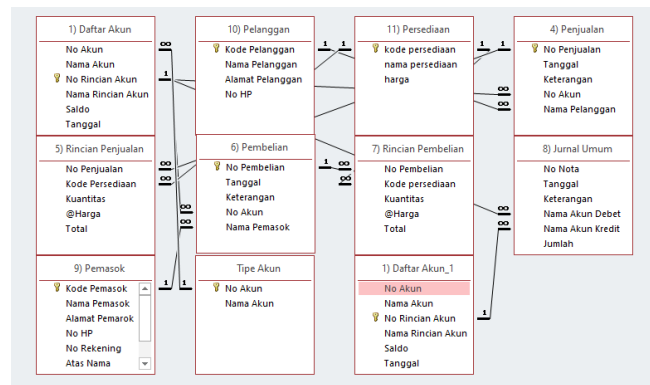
1) Daftar Akun
No Akun
Nama Akun
No Rincian Akun
Nama Rincian Akun
Saldo
Tanggal

10) Pelanggan
Kode Pelanggan
Nama Pelanggan
Alamat Pelanggan
No HP

11) Persediaan
kode persediaan
nama persediaan
harga

4) Penjualan
No Penjualan
Tanggal
Keterangan
No Akun
Nama Pelanggan

5) Rincian Penjualan
No Penjualan
Kode Persediaan
Kuantitas
@Harga
Total

6) Pembelian
No Pembelian
Tanggal
Keterangan
No Akun
Nama Pemasok

7) Rincian Pembelian
No Pembelian
Kode persediaan
Kuantitas
@Harga
Total

8) Jurnal Umum
No Nota
Tanggal
Keterangan
Nama Akun Debet
Nama Akun Kredit
Jumlah

9) Pemasok
Kode Pemasok
Nama Pemasok
Alamat Pemarok
No HP
No Rekening
Atas Nama

Tipe Akun
No Akun
Nama Akun

1) Daftar Akun_1
No Akun
Nama Akun
No Rincian Akun
Nama Rincian Akun
Saldo
Tanggal

1 1 1 1 1 1 1 1 1 1
∞ ∞ ∞ ∞ ∞ ∞ ∞ ∞ ∞ ∞